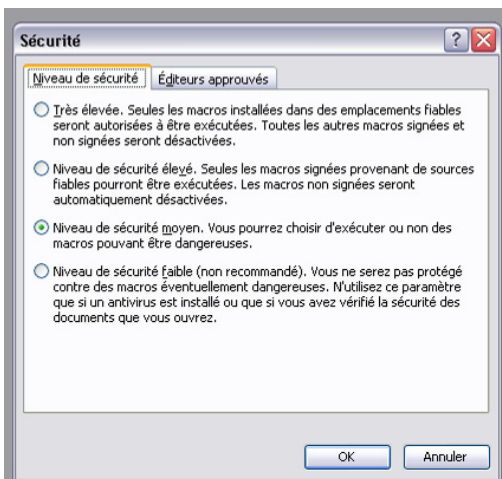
Sécurité

?

Niveau de sécurité

Éditeurs approuvés

Très élevée. Seules les macros installées dans des emplacements fiables seront autorisées à être exécutées. Toutes les autres macros signées et non signées seront désactivées.

Niveau de sécurité élevé. Seules les macros signées provenant de sources fiables pourront être exécutées. Les macros non signées seront automatiquement désactivées.

Niveau de sécurité moyen. Vous pourrez choisir d'exécuter ou non des macros pouvant être dangereuses.

Niveau de sécurité faible (non recommandé). Vous ne serez pas protégé contre des macros éventuellement dangereuses. N'utilisez ce paramètre que si un antivirus est installé ou que si vous avez vérifié la sécurité des documents que vous ouvrez.

OK

Annuler